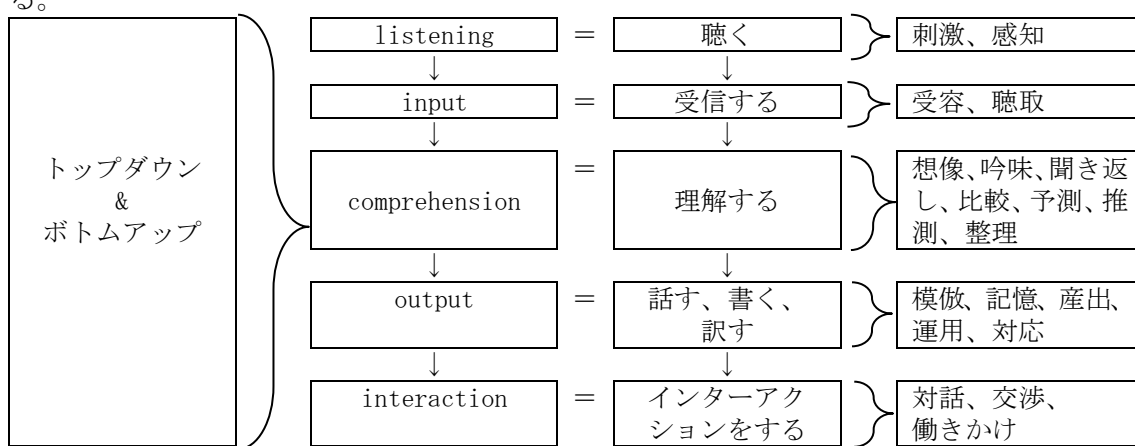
る。

トップダウン
&
ボトムアップ

| | | | |
|---|---|---|---|
| listening | = | 聴く | 刺激、感知 |
| ↓ | | ↓ | |
| input | = | 受信する | 受容、聴取 |
| ↓ | | ↓ | |
| comprehension | = | 理解する | 想像、吟味、聞き返し、比較、予測、推測、整理 |
| ↓ | | ↓ | |
| output | = | 話す、書く、訳す | 模倣、記憶、産出、運用、対応 |
| ↓ | | ↓ | |
| interaction | = | インターアクションをする | 対話、交渉、働きかけ |